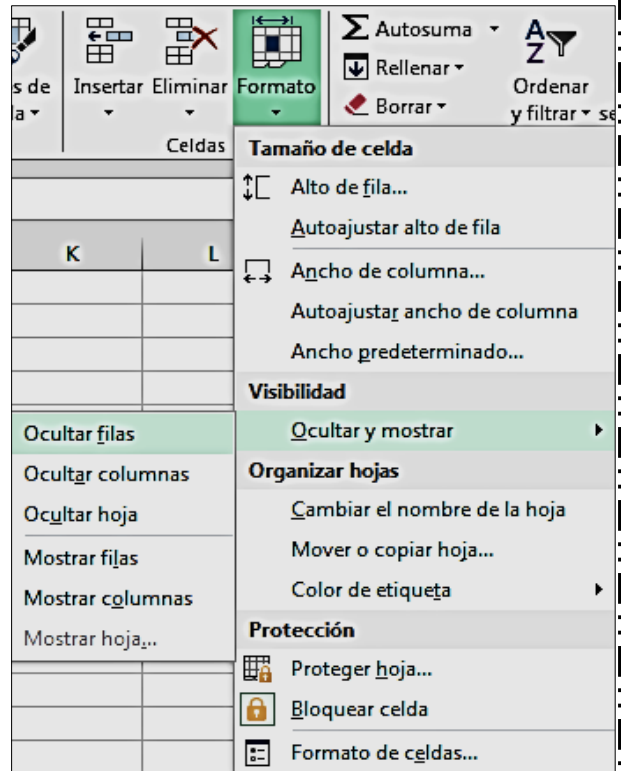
s de
la ▾

Insertar ▾ Eliminar ▾ Formato ▾

Celdas

Σ Autosuma ▾
Rellenar ▾
Borrar ▾

Ordenar y filtrar ▾ se

K L

Tamaño de celda
Alto de fila...
Autoajustar alto de fila
Ancho de columna...
Autoajustar ancho de columna
Ancho predeterminado...
Visibilidad
Ocultar y mostrar
Organizar hojas
Cambiar el nombre de la hoja
Mover o copiar hoja...
Color de etiqueta
Protección
Proteger hoja...
Bloquear celda
Formato de celdas...

Ocultar filas
Ocultar columnas
Ocultar hoja
Mostrar filas
Mostrar columnas
Mostrar hoja...